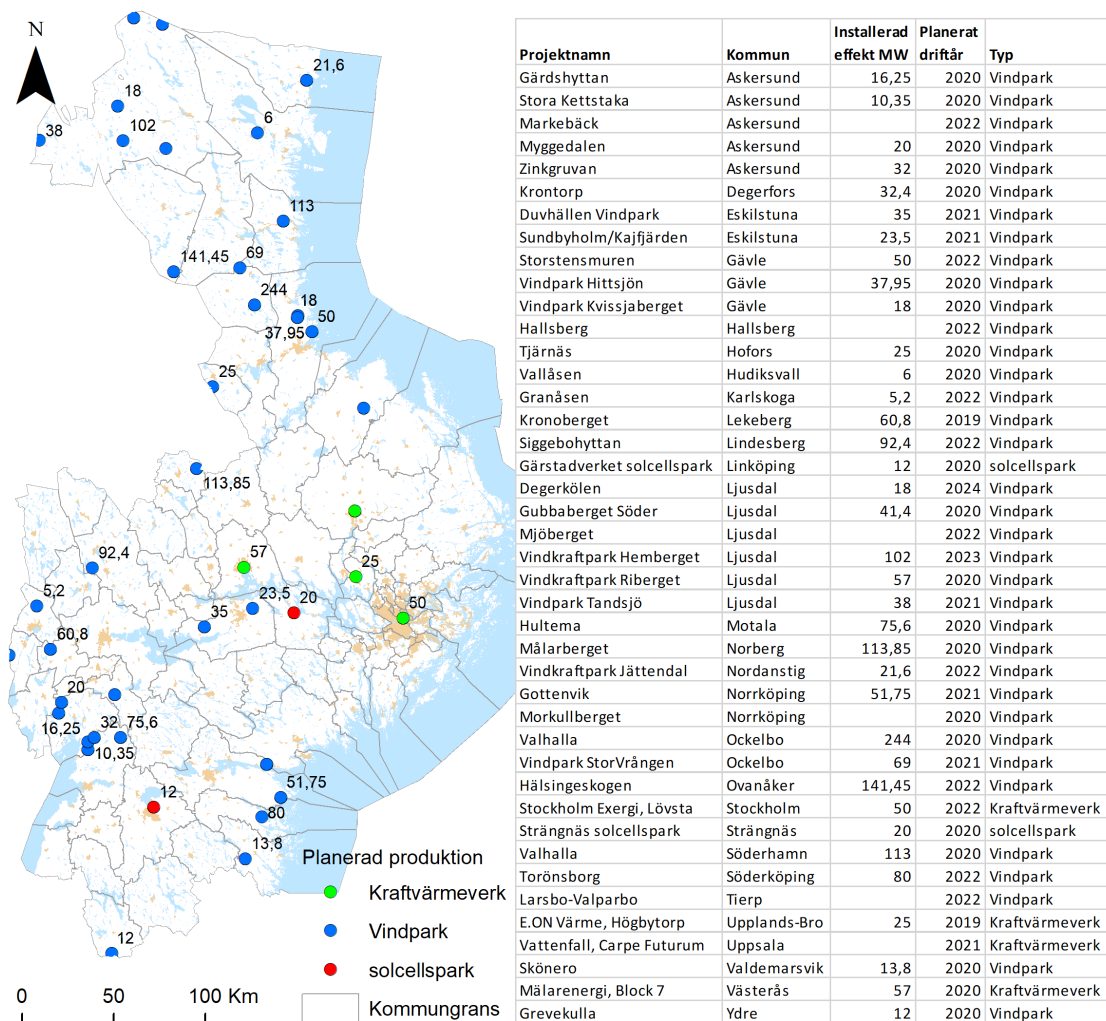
N

21,6
18
38
102
6
113
141,45
69
244
18
50
37,95
25
113,85
92,4
57
25
5,2
23,5
20
50
35
60,8
20
16,25
32
75,6
10,35
51,75
12
80
13,8
12

Planerad produktion
Kraftvärmeverk
Vindpark
solcellspark
Kommungrans

0 50 100 Km

| Projektnamn | Kommun | Installerad effekt MW | Planerat driftår | Typ |
|---|---|---|---|---|
| Gärdshyttan | Askersund | 16,25 | 2020 | Vindpark |
| Stora Kettstaka | Askersund | 10,35 | 2020 | Vindpark |
| Markebäck | Askersund | | 2022 | Vindpark |
| Myggedalen | Askersund | 20 | 2020 | Vindpark |
| Zinkgruvan | Askersund | 32 | 2020 | Vindpark |
| Krontorp | Degerfors | 32,4 | 2020 | Vindpark |
| Duvhällen Vindpark | Eskilstuna | 35 | 2021 | Vindpark |
| Sundbyholm/Kajfjärden | Eskilstuna | 23,5 | 2021 | Vindpark |
| Storstensmuren | Gävle | 50 | 2022 | Vindpark |
| Vindpark Hittsjön | Gävle | 37,95 | 2020 | Vindpark |
| Vindpark Kvissjaberget | Gävle | 18 | 2020 | Vindpark |
| Hallsberg | Hallsberg | | 2022 | Vindpark |
| Tjärnäs | Hofors | 25 | 2020 | Vindpark |
| Vallåsen | Hudiksvall | 6 | 2020 | Vindpark |
| Granåsen | Karlskoga | 5,2 | 2022 | Vindpark |
| Kronoberget | Lekeberg | 60,8 | 2019 | Vindpark |
| Siggebohyttan | Lindesberg | 92,4 | 2022 | Vindpark |
| Gärstadverket solcellspark | Linköping | 12 | 2020 | solcellspark |
| Degerkölen | Ljusdal | 18 | 2024 | Vindpark |
| Gubbaberget Söder | Ljusdal | 41,4 | 2020 | Vindpark |
| Mjöberget | Ljusdal | | 2022 | Vindpark |
| Vindkraftpark Hemberget | Ljusdal | 102 | 2023 | Vindpark |
| Vindkraftpark Riberget | Ljusdal | 57 | 2020 | Vindpark |
| Vindpark Tandsjö | Ljusdal | 38 | 2021 | Vindpark |
| Hultema | Motala | 75,6 | 2020 | Vindpark |
| Målarberget | Norberg | 113,85 | 2020 | Vindpark |
| Vindkraftpark Jättendal | Nordanstig | 21,6 | 2022 | Vindpark |
| Gottenvik | Norrköping | 51,75 | 2021 | Vindpark |
| Morkullberget | Norrköping | | 2020 | Vindpark |
| Valhalla | Ockelbo | 244 | 2020 | Vindpark |
| Vindpark StorVrången | Ockelbo | 69 | 2021 | Vindpark |
| Hälsingeskogen | Ovanåker | 141,45 | 2022 | Vindpark |
| Stockholm Exergi, Lövsta | Stockholm | 50 | 2022 | Kraftvärmeverk |
| Strängnäs solcellspark | Strängnäs | 20 | 2020 | solcellspark |
| Valhalla | Söderhamn | 113 | 2020 | Vindpark |
| Torönsborg | Söderköping | 80 | 2022 | Vindpark |
| Larsbo-Valparbo | Tierp | | 2022 | Vindpark |
| E.ON Värme, Högbytorp | Upplands-Bro | 25 | 2019 | Kraftvärmeverk |
| Vattenfall, Carpe Futurum | Uppsala | | 2021 | Kraftvärmeverk |
| Skönero | Valdemarsvik | 13,8 | 2020 | Vindpark |
| Mälarenergi, Block 7 | Västerås | 57 | 2020 | Kraftvärmeverk |
| Grevekulla | Ydre | 12 | 2020 | Vindpark |